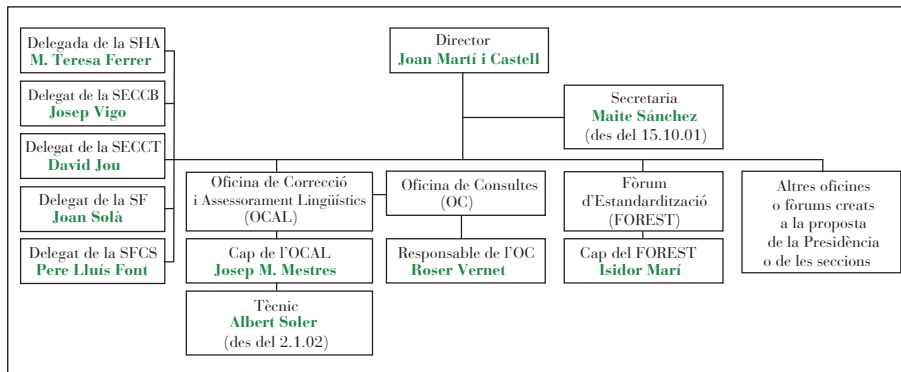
Director
Joan Martí i Castell

Delegada de la SHA
M. Teresa Ferrer

Delegat de la SECCB
Josep Vigo

Delegat de la SECCT
David Jou

Delegat de la SF
Joan Solà

Delegat de la SFCS
Pere Lluís Font

Secretaria
Maite Sánchez
(des del 15.10.01)

Oficina de Correcció i Assessorament Lingüístics (OCAL)

Cap de l'OCAL
Josep M. Mestres

Tècnic
Albert Soler
(des del 2.1.02)

Oficina de Consultes (OC)

Responsable de l'OC
Roser Vernet

Fòrum d'Estandardització (FOREST)

Cap del FOREST
Isidor Marí

Altres oficines o fòrums creats a la proposta de la Presidència o de les seccions